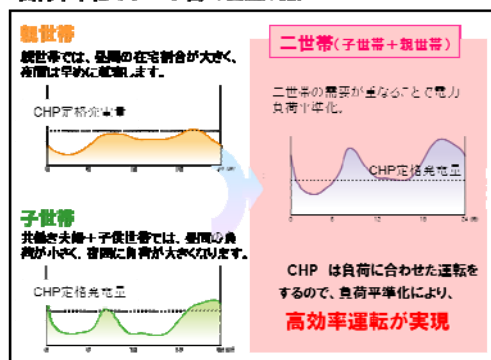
親世帯

親世帯では、昼間の在宅割合が大きく、夜間は早めに就寝します。

CHP定格発電量

子世帯

共働き夫婦＋子供世帯では、昼間の負荷が小さく、夜間に負荷が大きくなります。

CHP定格発電量

二世帯（子世帯＋親世帯）

二世帯の需要が重なることで電力負荷平準化。

CHP定格発電量

0 6 12 18 24 (時)

CHP は負荷に合わせた運転をするので、負荷平準化により、

高効率運転が実現